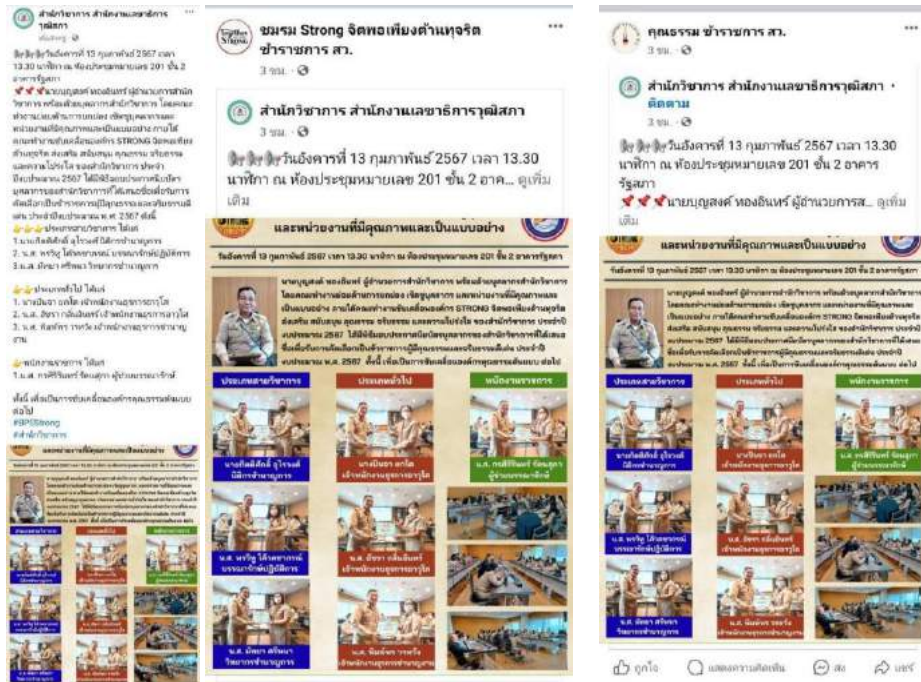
สำนักวิชาการ สำนักงานเลขาธิการวุฒิสภา

วันอังคารที่ 13 กุมภาพันธ์ 2567 เวลา 13.30 นาฬิกา ณ ห้องประชุมหมายเลข 201 ชั้น 2 อาคารรัฐสภา

นายบุญสงค์ ทองอินทร์ ผู้อำนวยการสำนักวิชาการ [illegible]

#SPSStrong
#สำนักวิชาการ

ชมรม Strong จิตพอเพียงต้านทุจริต ข้าราชการ สว.
3 ชม. ·

สำนักวิชาการ สำนักงานเลขาธิการวุฒิสภา
3 ชม. ·

วันอังคารที่ 13 กุมภาพันธ์ 2567 เวลา 13.30 นาฬิกา ณ ห้องประชุมหมายเลข 201 ชั้น 2 อาค... ดูเพิ่มเติม

และหน่วยงานที่มีคุณภาพและเป็นแบบอย่าง

วันอังคารที่ 13 กุมภาพันธ์ 2567 เวลา 13.30 นาฬิกา ณ ห้องประชุมหมายเลข 201 ชั้น 2 อาคารรัฐสภา

นายบุญสงค์ ทองอินทร์ ผู้อำนวยการสำนักวิชาการ พร้อมด้วยบุคลากรสำนักวิชาการ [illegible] STRONG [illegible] ประจำปีงบประมาณ พ.ศ. 2567 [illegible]

ประเภทสายวิชาการ | ประเภททั่วไป | พนักงานราชการ

คุณธรรม ข้าราชการ สว.
3 ชม. ·

สำนักวิชาการ สำนักงานเลขาธิการวุฒิสภา · ติดตาม
3 ชม. ·

วันอังคารที่ 13 กุมภาพันธ์ 2567 เวลา 13.30 นาฬิกา ณ ห้องประชุมหมายเลข 201 ชั้น 2 อาคารรัฐสภา
นายบุญสงค์ ทองอินทร์ ผู้อำนวยการส... ดูเพิ่มเติม

และหน่วยงานที่มีคุณภาพและเป็นแบบอย่าง

ถูกใจ แสดงความคิดเห็น ส่ง แชร์